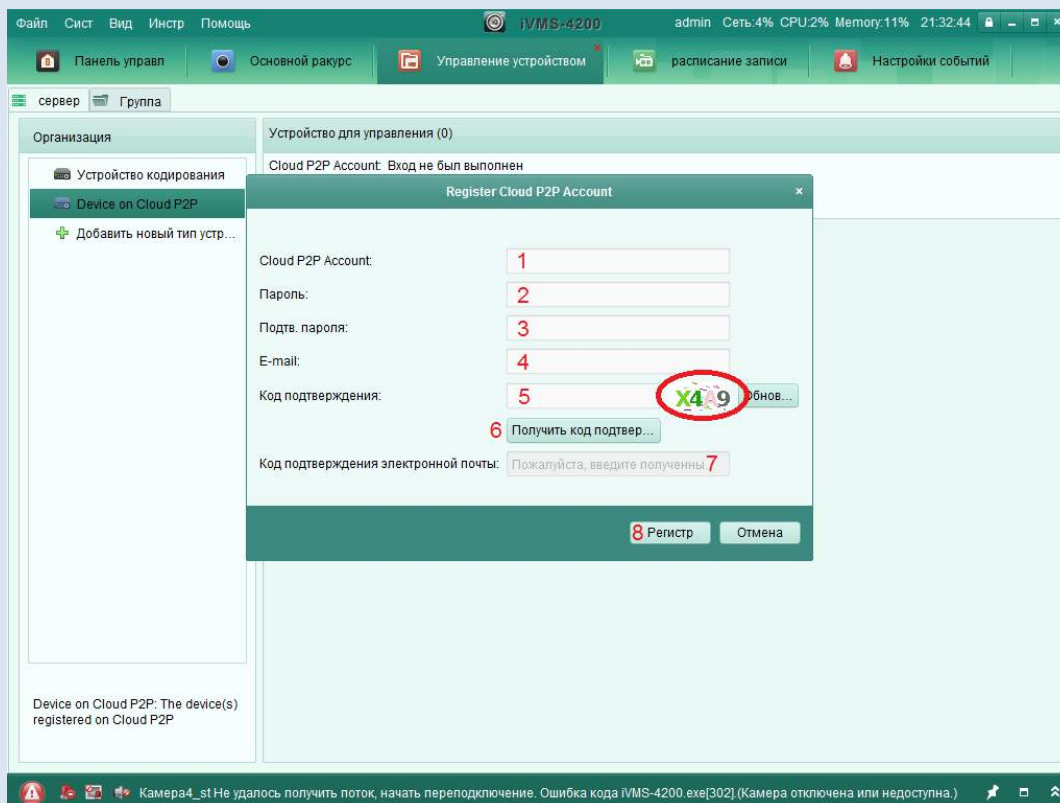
Файл Сист Вид Инстр Помощь

iVMS-4200

admin Сеть:4% CPU:2% Memory:11% 21:32:44

Панель управл | Основной ракурс | Управление устройством | расписание записи | Настройки событий

сервер | Группа

Организация

Устройство кодирования

Device on Cloud P2P

Добавить новый тип устр...

Device on Cloud P2P: The device(s) registered on Cloud P2P

Устройство для управления (0)

Cloud P2P Account: Вход не был выполнен

Register Cloud P2P Account

Cloud P2P Account: 1

Пароль: 2

Подтв. пароля: 3

E-mail: 4

Код подтверждения: 5 X4A9 Обнов...

6 Получить код подтвер...

Код подтверждения электронной почты: Пожалуйста, введите полученны 7

8 Регистр | Отмена

Камера4_st Не удалось получить поток, начать переподключение. Ошибка кода iVMS-4200.exe[302].(Камера отключена или недоступна.)